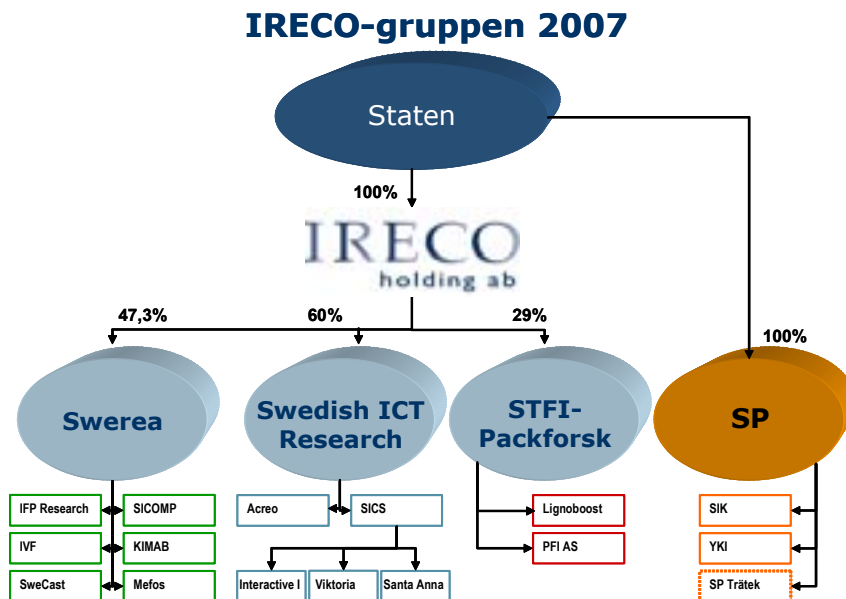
IRECO-gruppen 2007

Staten

100%

IRECO
holding ab

47,3%

60%

29%

100%

Swerea

Swedish ICT Research

STFI-Packforsk

SP

IFP Research

SICOMP

IVF

KIMAB

SweCast

Mefos

Acreo

SICS

Interactive I

Viktoria

Santa Anna

Lignoboost

PFI AS

SIK

YKI

SP Trätek